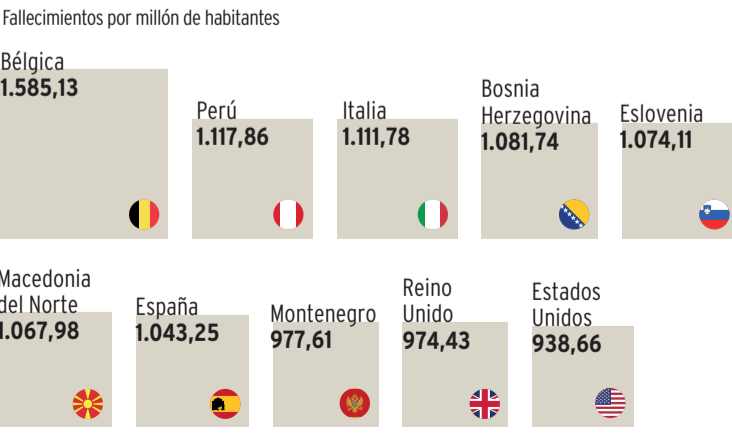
Fallecimientos por millón de habitantes

Bélgica
1.585,13

Perú
1.117,86

Italia
1.111,78

Bosnia Herzegovina
1.081,74

Eslovenia
1.074,11

Macedonia del Norte
1.067,98

España
1.043,25

Montenegro
977,61

Reino Unido
974,43

Estados Unidos
938,66